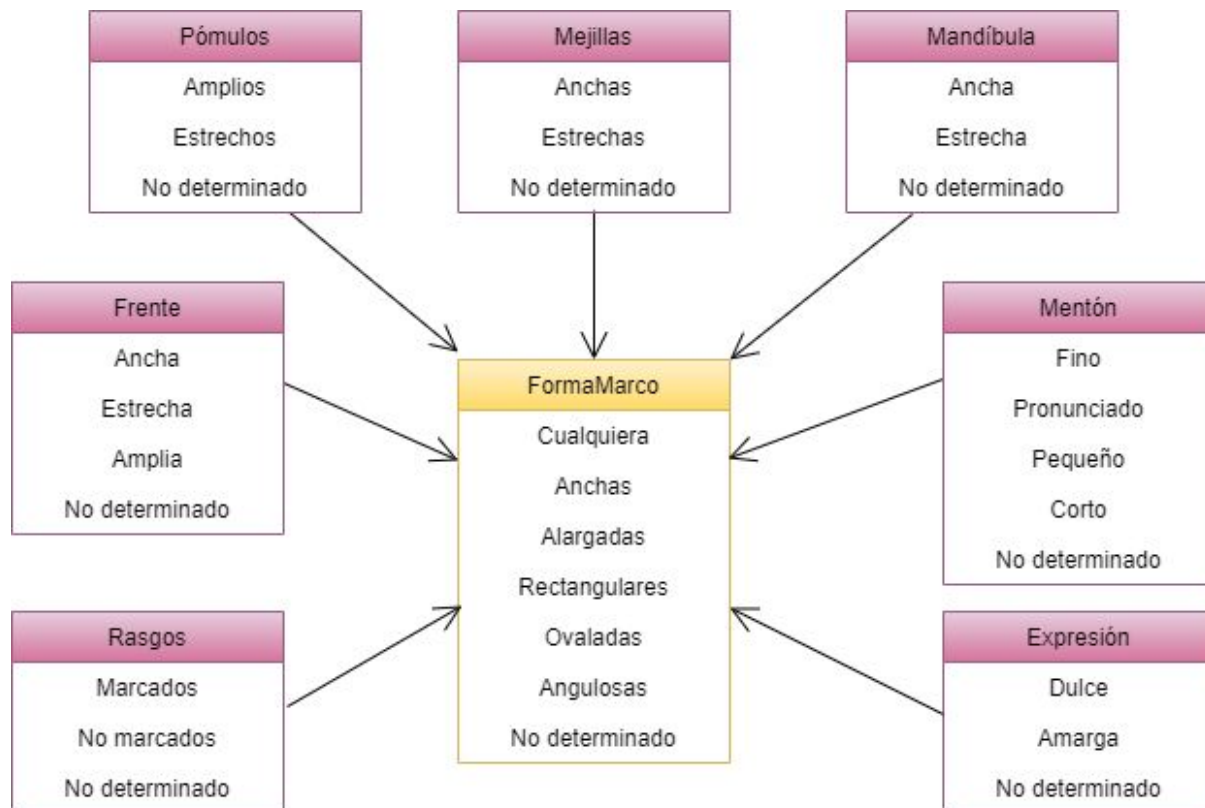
Pómulos
Amplios
Estrechos
No determinado

Mejillas
Anchas
Estrechas
No determinado

Mandíbula
Ancha
Estrecha
No determinado

Frente
Ancha
Estrecha
Amplia
No determinado

FormaMarco
Cualquiera
Anchas
Alargadas
Rectangulares
Ovaladas
Angulosas
No determinado

Mentón
Fino
Pronunciado
Pequeño
Corto
No determinado

Rasgos
Marcados
No marcados
No determinado

Expresión
Dulce
Amarga
No determinado